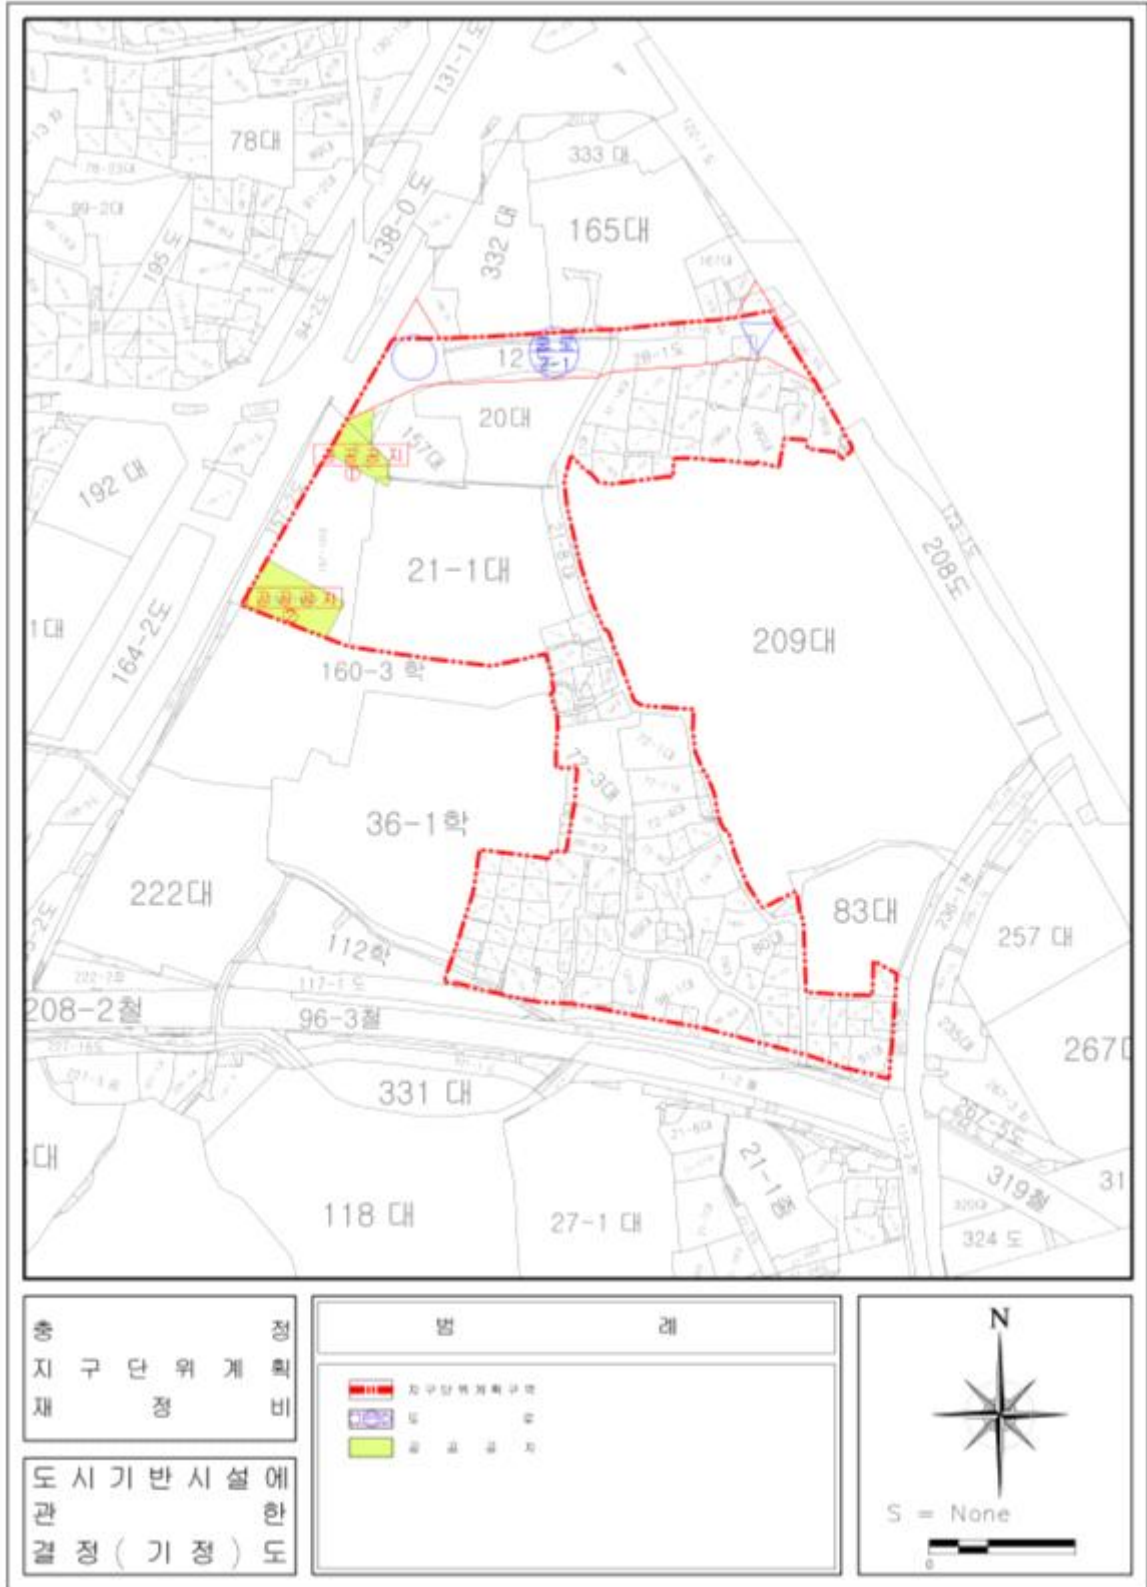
131-1도
78대
333 대
138-0도
332 대
165대
99-2대
195도
94-2도
12
중로 2-1
28-1도
20대
167대
192 대
공공공지
21-1대
208도
164-2도
공공공지
209대
1대
160-3 학
72-3대
36-1학
222대
83대
257 대
112학
117-1 도
208-2철
96-3철
267
331 대
267-5도
대
21-1대
319철
31
118 대
27-1 대
324 도

충 정
지 구 단 위 계 획
재 정 비

도 시 기 반 시 설 에
관 한
결 정 ( 기 정 ) 도

범 례
지 구 단 위 계 획 구 역
도 로
공 공 공 지

N
S = None
0